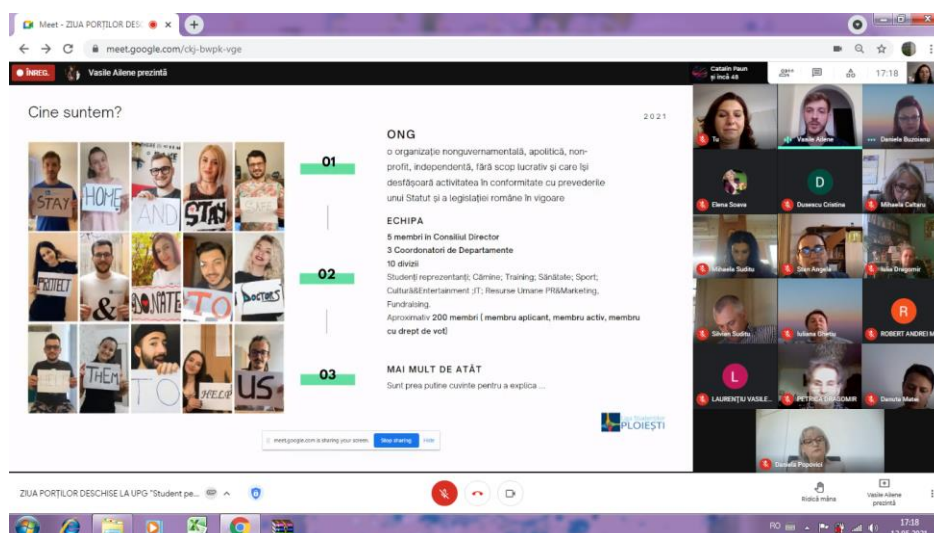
Meet - ZIUA PORȚILOR DES ×

meet.google.com/ckj-bwpk-vge

ÎNREG. Vasile Ailene prezintă

Catalin Paun și încă 48

17:18

Cine suntem?

2021

STAY HOME AND STAY SAFE

PROTECT & DONATE TO DOCTORS

THEM TO HELP US

01

ONG

o organizație nonguvernamentală, apolitică, non-profit, independentă, fără scop lucrativ și care își desfășoară activitatea în conformitate cu prevederile unui Statut și a legislației române în vigoare

02

ECHIPA

5 membri în Consiliul Director
3 Coordonatori de Departamente
10 divizii
Studenți reprezentanți; Cămine; Training; Sănătate; Sport; Cultură&Entertainment ;IT; Resurse Umane PR&Marketing, Fundraising.
Aproximativ 200 membri ( membru aplicant, membru activ, membru cu drept de vot)

03

MAI MULT DE ATÂT

Sunt prea puține cuvinte pentru a explica ...

PLOIEȘTI

meet.google.com is sharing your screen. Stop sharing Hide

Tu
Vasile Ailene
Daniela Buzoianu
Elena Sceva
Dusescu Cristina
Mihaela Caltaru
Mihaela Suditu
Stan Angela
Iulia Dragomir
Silviu Suditu
Iuliana Ghetu
ROBERT ANDREI M
LAURENȚIU VASILE...
PETRICĂ DRAGOMIR
Danuta Matei
Daniela Popovici

ZIUA PORȚILOR DESCHISE LA UPG "Student pe...

Ridică mâna
Vasile Ailene prezintă

RO
17:18